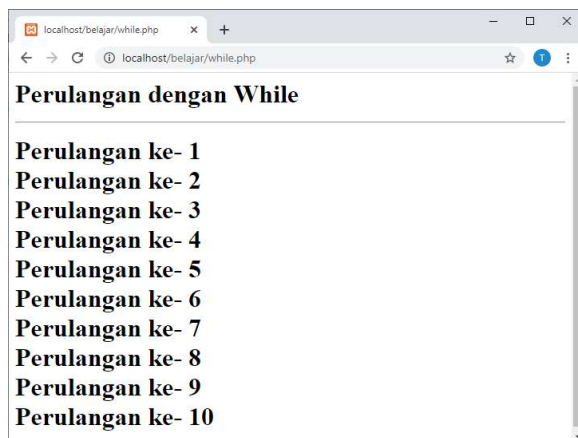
localhost/belajar/while.php × +

localhost/belajar/while.php

T

Perulangan dengan While

Perulangan ke- 1
Perulangan ke- 2
Perulangan ke- 3
Perulangan ke- 4
Perulangan ke- 5
Perulangan ke- 6
Perulangan ke- 7
Perulangan ke- 8
Perulangan ke- 9
Perulangan ke- 10